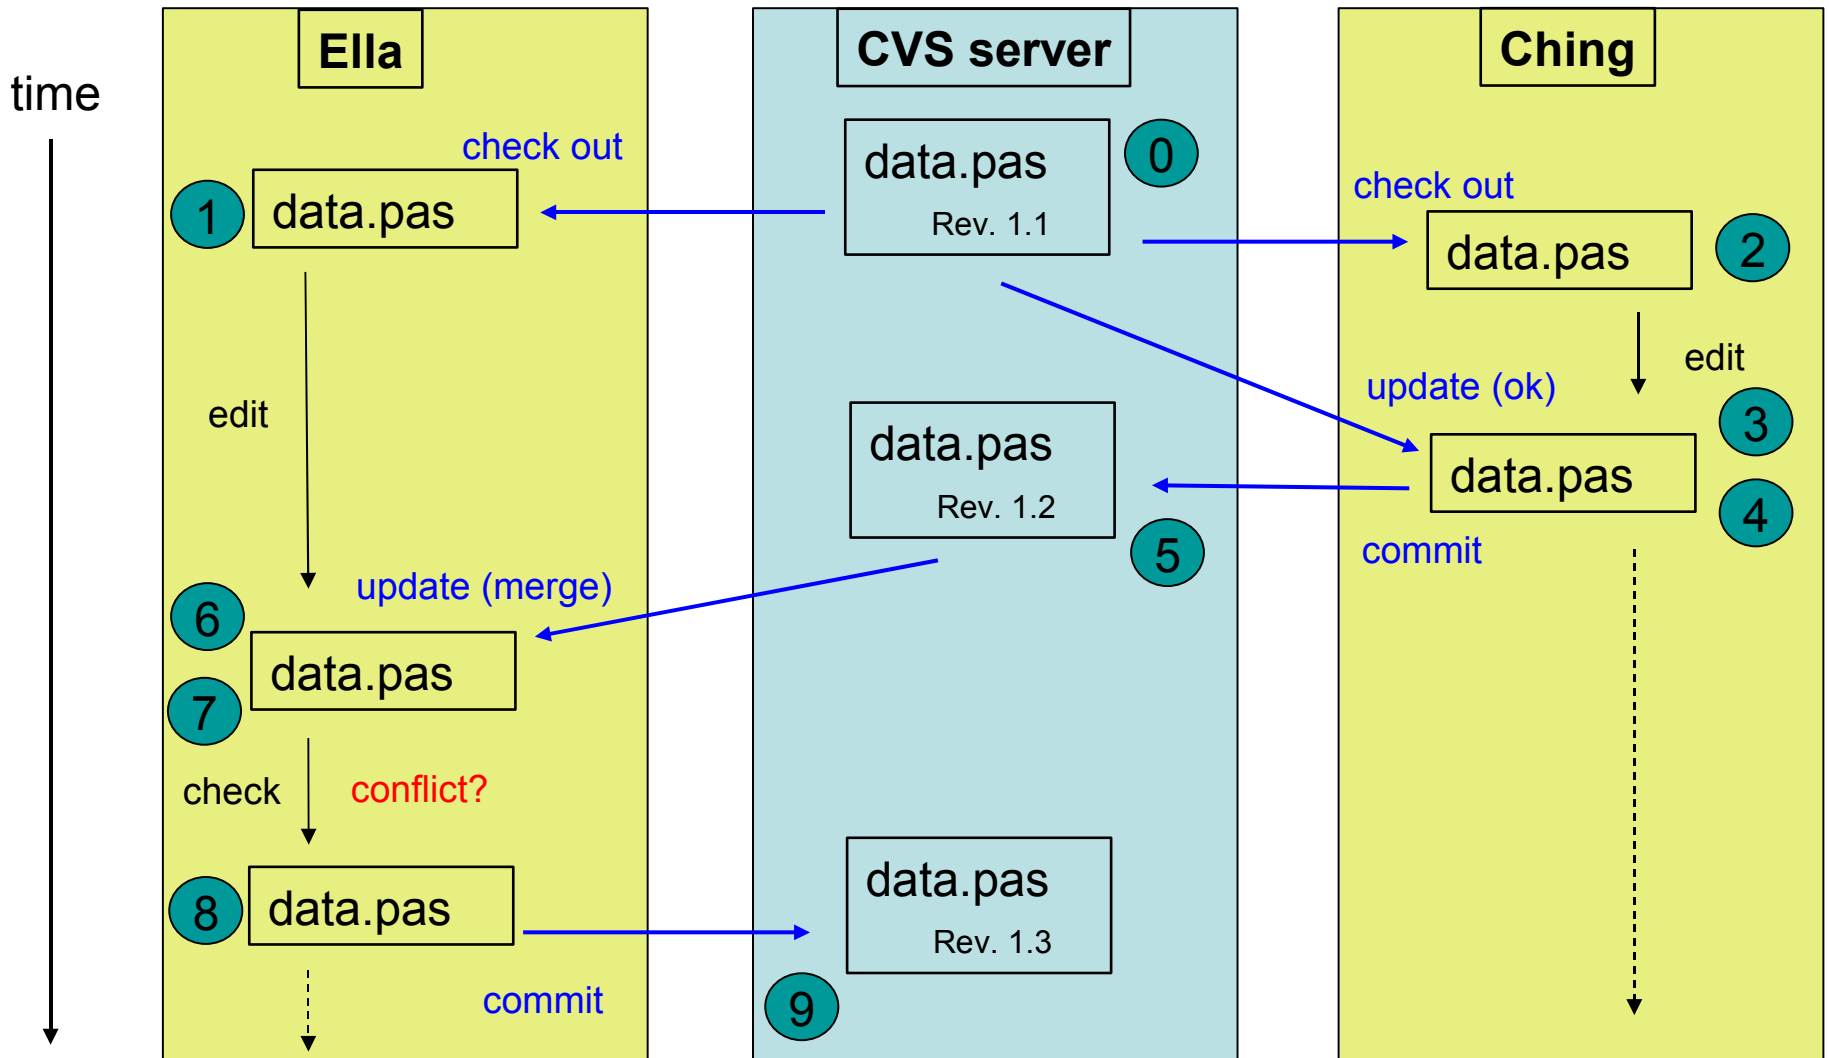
time

Ella

CVS server

Ching

check out

1 data.pas

data.pas
Rev. 1.1

0

check out

data.pas 2

edit

edit

update (ok)

3

data.pas
Rev. 1.2

data.pas

4

5

commit

update (merge)

6

data.pas

7

check

conflict?

8 data.pas

data.pas
Rev. 1.3

9

commit